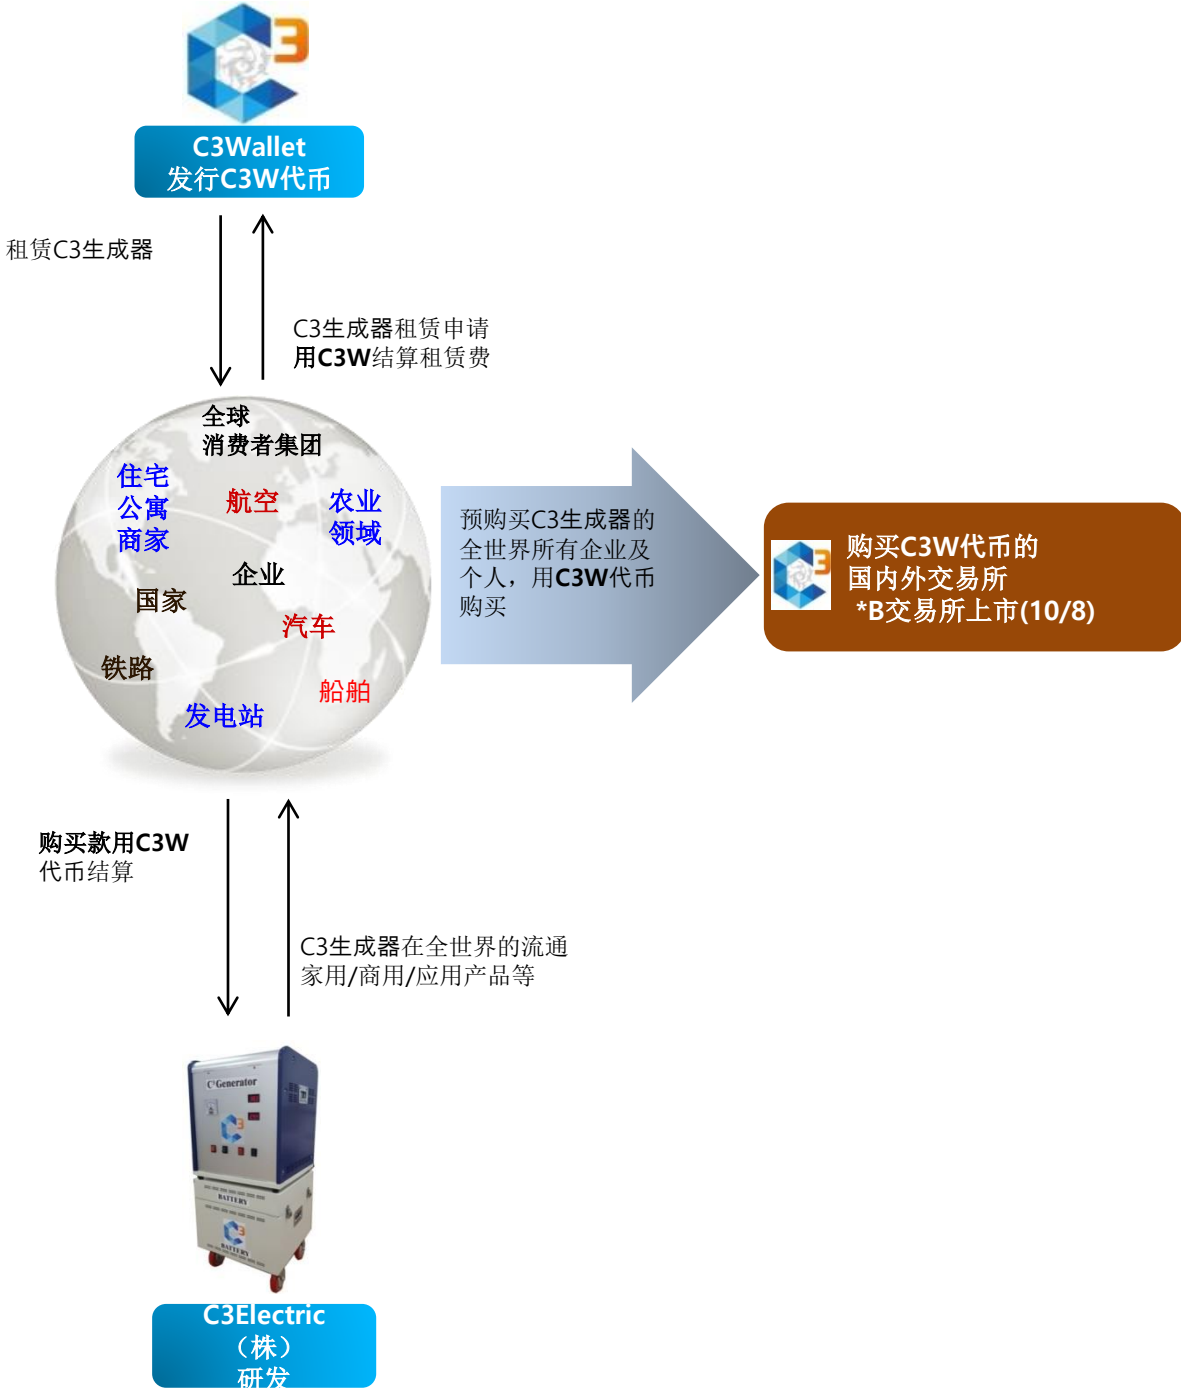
C3Wallet
发行C3W代币

租赁C3生成器

C3生成器租赁申请
用C3W结算租赁费

全球
消费者集团

住宅
公寓
商家

航空

农业
领域

企业

国家

汽车

铁路

船舶

发电站

预购买C3生成器的全世界所有企业及个人，用C3W代币购买

购买C3W代币的
国内外交易所
*B交易所上市(10/8)

购买款用C3W
代币结算

C3生成器在全世界的流通
家用/商用/应用产品等

C³Generator

BATTERY

BATTERY

C3Electric
（株）
研发